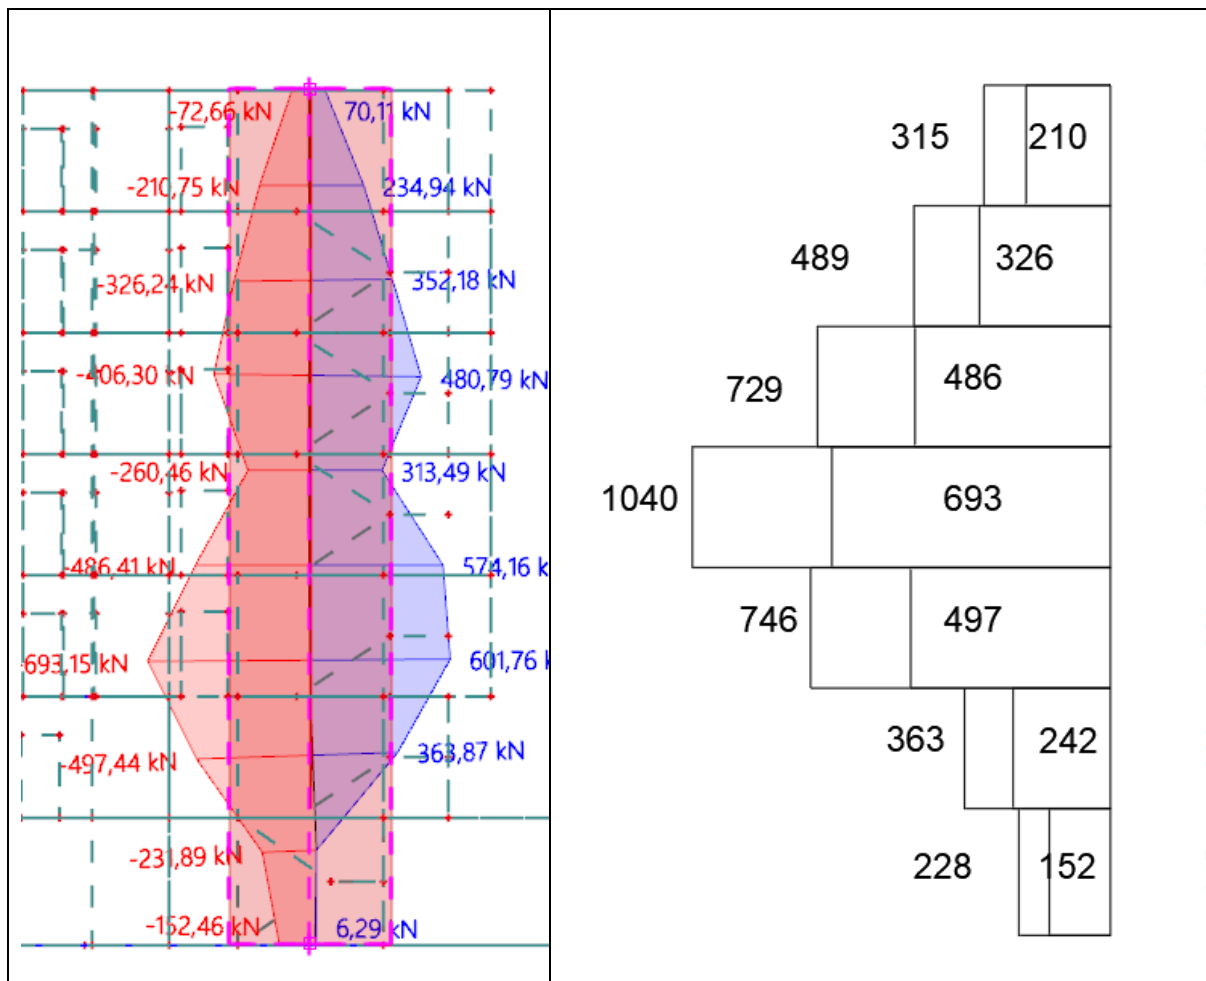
| | |
|---|---|
| -72,66 kN 70,11 kN -210,75 kN 234,94 kN -326,24 kN 352,18 kN -406,30 kN 480,79 kN -260,46 kN 313,49 kN -486,41 kN 574,16 k -693,15 kN 601,76 k -497,44 kN 363,87 kN -231,89 kN -152,46 kN 6,29 kN | 315 210 489 326 729 486 1040 693 746 497 363 242 228 152 |